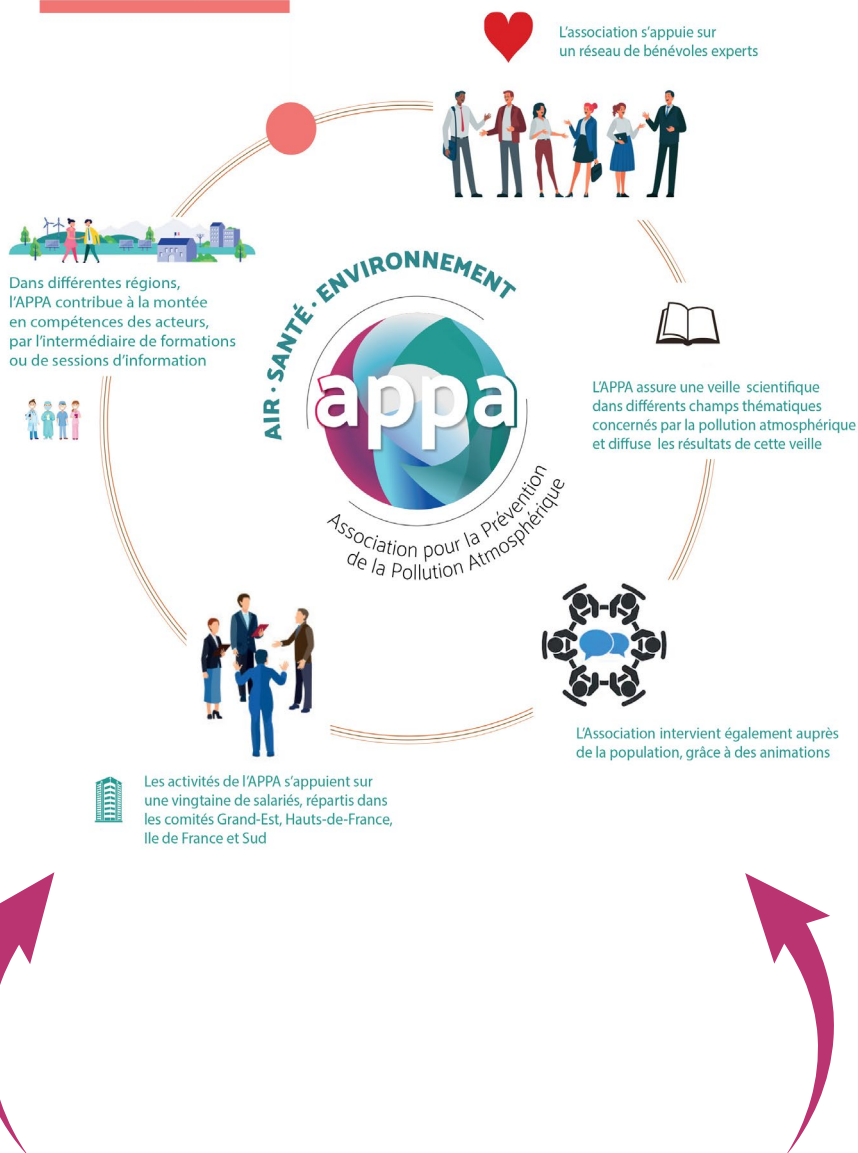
L'association s'appuie sur un réseau de bénévoles experts

Dans différentes régions, l'APPA contribue à la montée en compétences des acteurs, par l'intermédiaire de formations ou de sessions d'information

AIR · SANTÉ · ENVIRONNEMENT

appa

Association pour la Prévention de la Pollution Atmosphérique

L'APPA assure une veille scientifique dans différents champs thématiques concernés par la pollution atmosphérique et diffuse les résultats de cette veille

L'Association intervient également auprès de la population, grâce à des animations

Les activités de l'APPA s'appuient sur une vingtaine de salariés, répartis dans les comités Grand-Est, Hauts-de-France, Ile de France et Sud